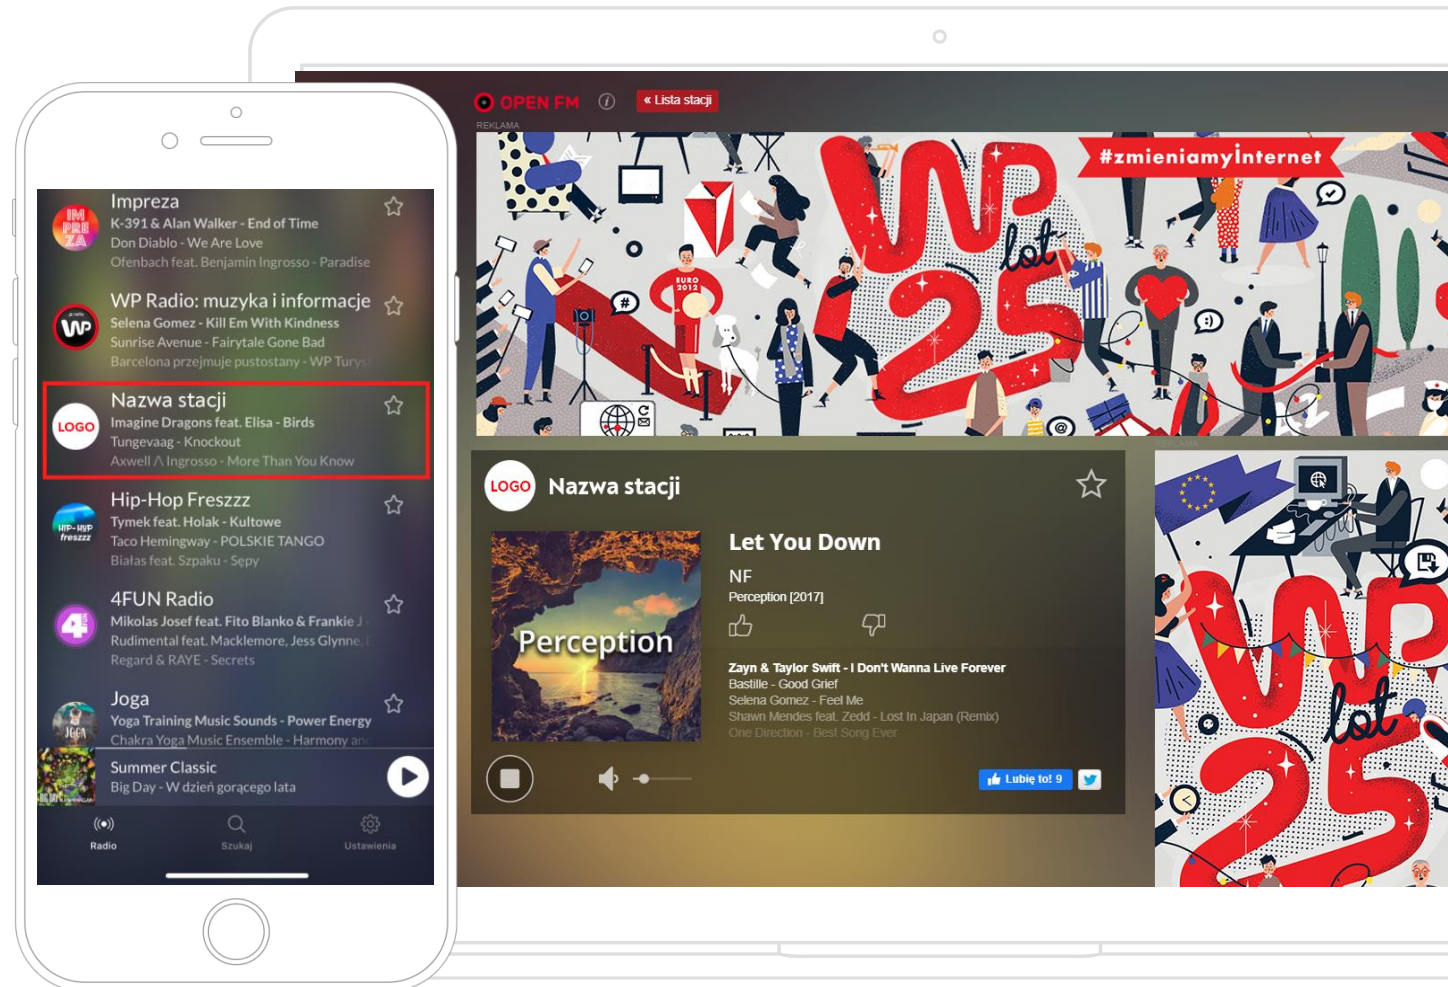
Impreza
K-391 & Alan Walker - End of Time
Don Diablo - We Are Love
Ofenbach feat. Benjamin Ingrosso - Paradise

WP Radio: muzyka i informacje
Selena Gomez - Kill Em With Kindness
Sunrise Avenue - Fairytale Gone Bad
Barcelona przejmuje pustostany - WP Turys

LOGO
Nazwa stacji
Imagine Dragons feat. Elisa - Birds
Tungevaag - Knockout
Axwell /\ Ingrosso - More Than You Know

Hip-Hop Freszzz
Tymek feat. Holak - Kultowe
Taco Hemingway - POLSKIE TANGO
Białas feat. Szpaku - Sępy

4FUN Radio
Mikolas Josef feat. Fito Blanko & Frankie J
Rudimental feat. Macklemore, Jess Glynne,
Regard & RAYE - Secrets

Joga
Yoga Training Music Sounds - Power Energy
Chakra Yoga Music Ensemble - Harmony an

Summer Classic
Big Day - W dzień gorącego lata

Radio
Szukaj
Ustawienia

OPEN FM
« Lista stacji
REKLAMA
#zmieniamyinternet
WP lat 25
EURO 2012

LOGO
Nazwa stacji
Perception
Let You Down
NF
Perception [2017]
Zayn & Taylor Swift - I Don't Wanna Live Forever
Bastille - Good Grief
Selena Gomez - Feel Me
Shawn Mendes feat. Zedd - Lost In Japan (Remix)
One Direction - Best Song Ever
Lubię to! 9

WP lat 25